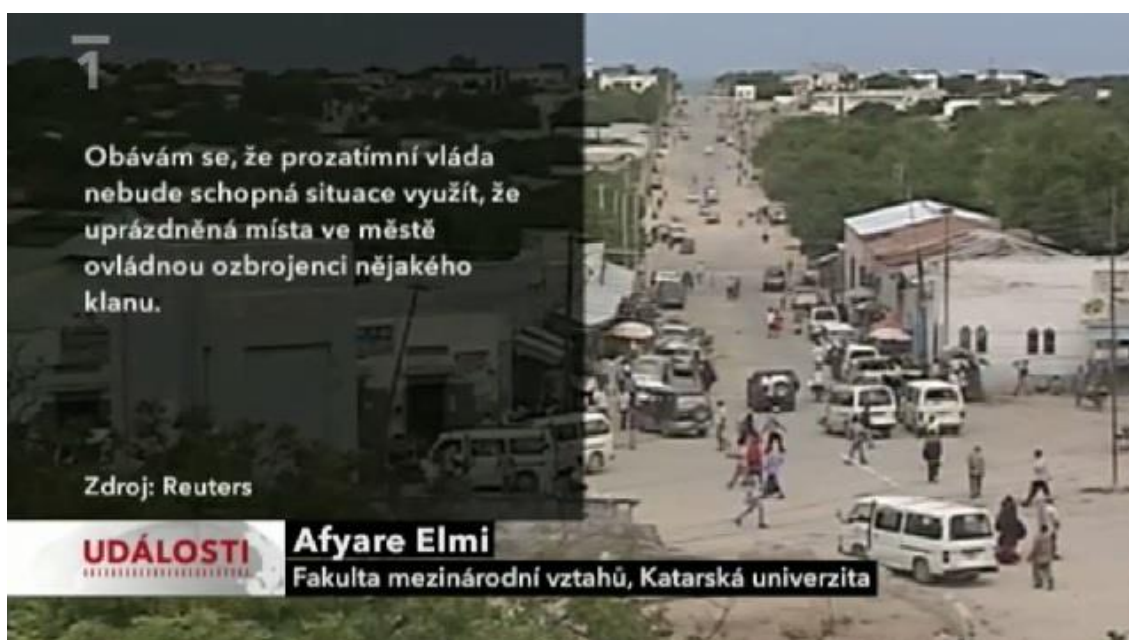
1

Obávám se, že prozatímní vláda nebude schopná situace využít, že uprázdněná místa ve městě ovládnou ozbrojenci nějakého klanu.

Zdroj: Reuters

UDÁLOSTI

Afyare Elmi
Fakulta mezinárodní vztahů, Katarská univerzita